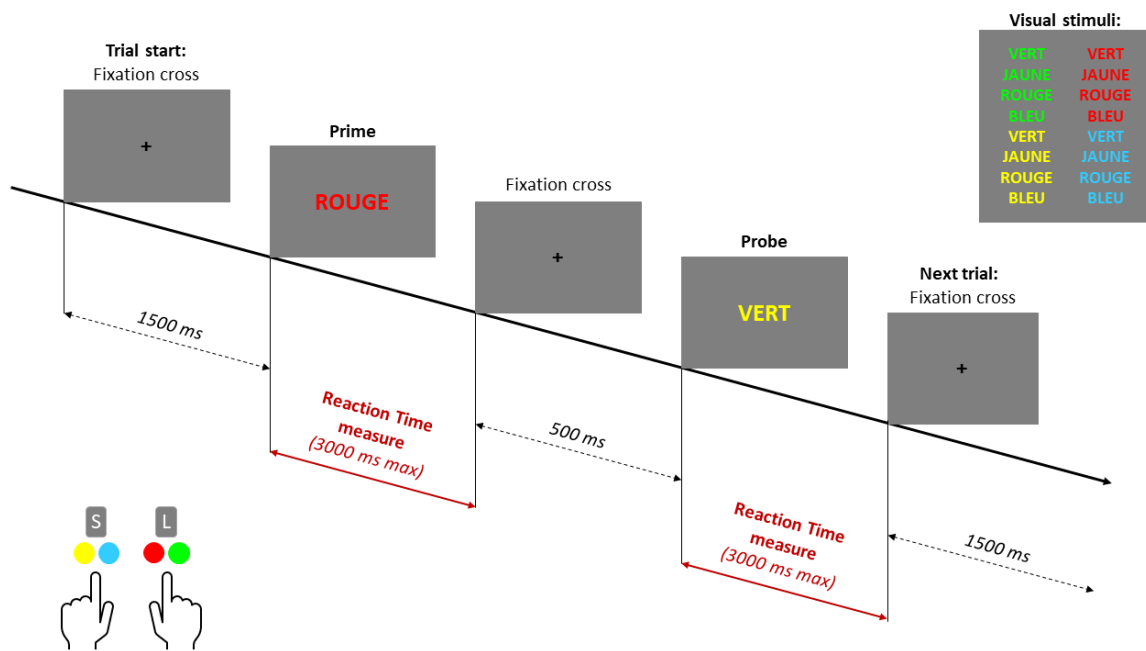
Trial start:
Fixation cross

+

Prime

ROUGE

Fixation cross

+

Probe

VERT

Next trial:
Fixation cross

+

Visual stimuli:

| | |
|---|---|
| VERT | VERT |
| JAUNE | JAUNE |
| ROUGE | ROUGE |
| BLEU | BLEU |
| VERT | VERT |
| JAUNE | JAUNE |
| ROUGE | ROUGE |
| BLEU | BLEU |

1500 ms

Reaction Time measure
(3000 ms max)

500 ms

Reaction Time measure
(3000 ms max)

1500 ms

S

L